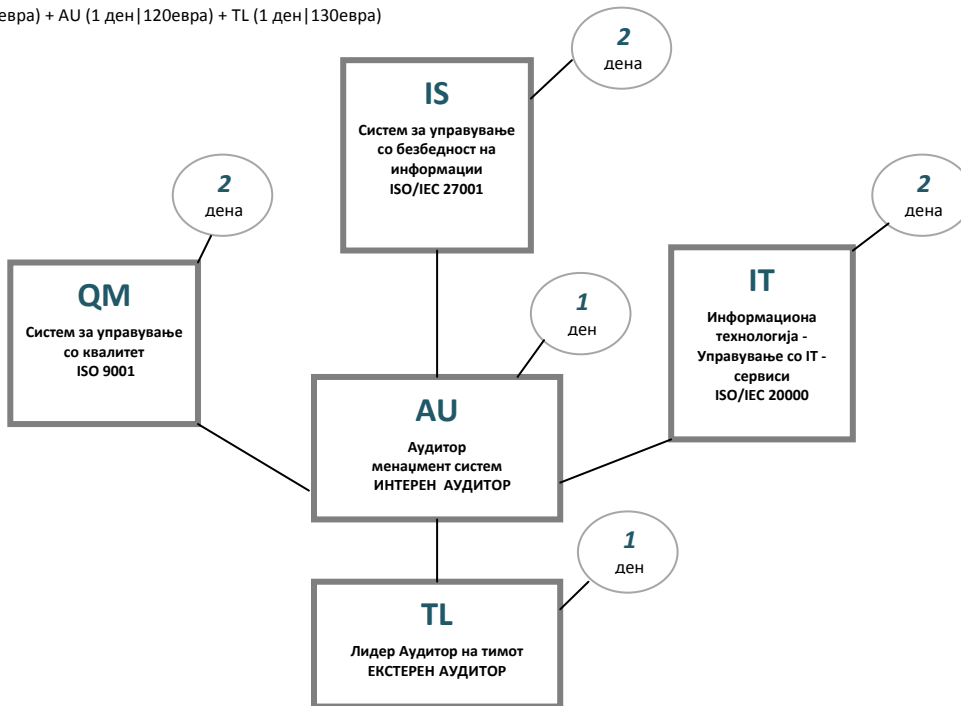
евра) + AU (1 ден|120евра) + TL (1 ден|130евра)

2
дена

IS
Систем за управување со безбедност на информации
ISO/IEC 27001

2
дена

2
дена

QM
Систем за управување со квалитет
ISO 9001

1
ден

IT
Информациона технологија - Управување со IT - сервиси
ISO/IEC 20000

AU
Аудитор
менаџмент систем
ИНТЕРЕН АУДИТОР

1
ден

TL
Лидер Аудитор на тимот
ЕКСТЕРЕН АУДИТОР